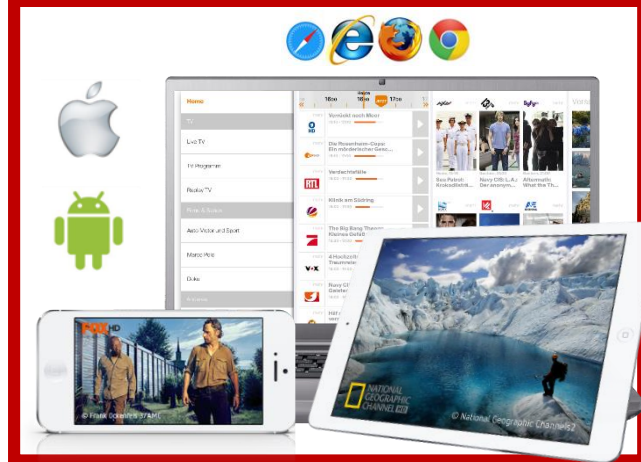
Home

TV

Live TV

TV Programm

Replay TV

Auto Motor und Sport

Marco Polo

Doku

16:00

18:00

17:00

Verrückt nach Meer

Die Rosenheim-Cops
Ein mörderischer Gesc...

Verdachtsfälle

Klinik am Südring

The Big Bang Theory

4 Hochzeiten
Traumreise

Sea Patrol
Krokodilsbiß...

Navy CIS: L.A.
Der anonym...

Alphamatt
What the T...

FOX HD

© Frank Ockenfels 3/AMC

NATIONAL GEOGRAPHIC CHANNEL HD

© National Geographic Channels?